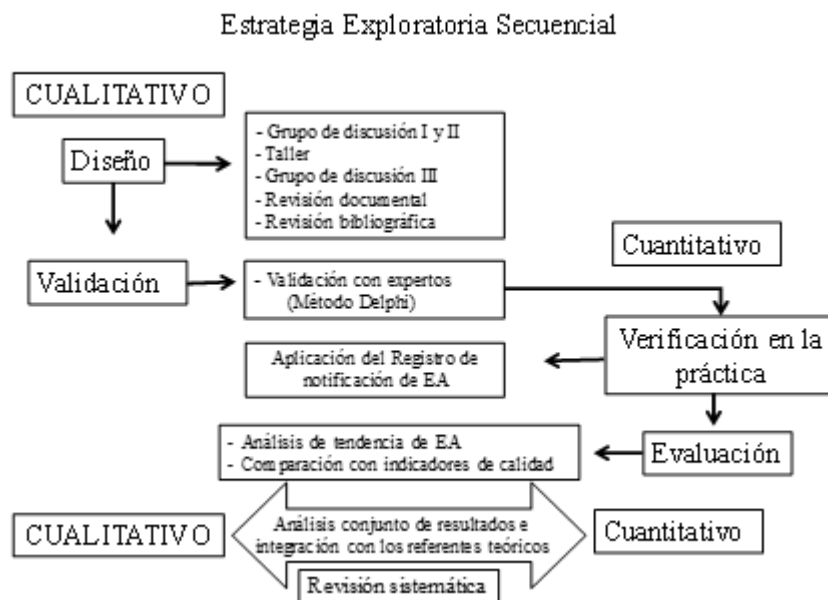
Estrategia Exploratoria Secuencial

CUALITATIVO

Diseño

- Grupo de discusión I y II
- Taller
- Grupo de discusión III
- Revisión documental
- Revisión bibliográfica

Cuantitativo

Validación

- Validación con expertos (Método Delphi)

Verificación en la práctica

Aplicación del Registro de notificación de EA

- Análisis de tendencia de EA
- Comparación con indicadores de calidad

Evaluación

CUALITATIVO

Análisis conjunto de resultados e integración con los referentes teóricos

Cuantitativo

Revisión sistemática